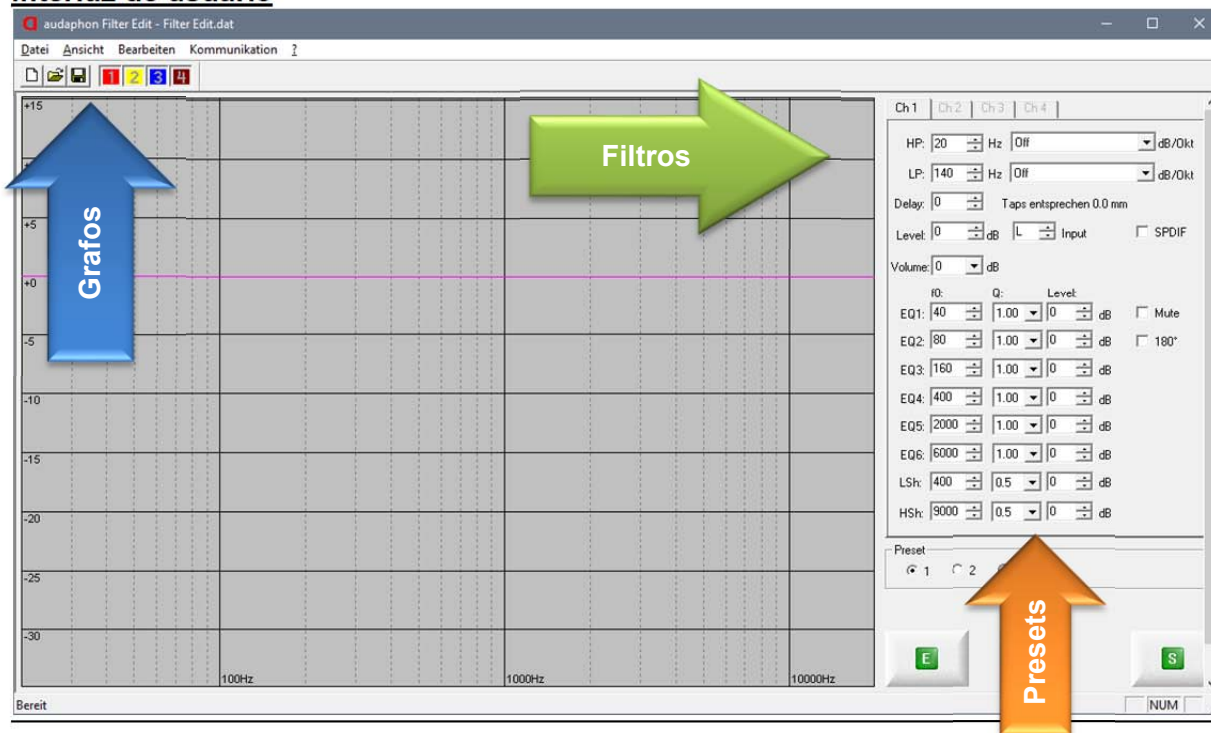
Interfaz de usuario

audaphon Filter Edit - Filter Edit.dat

Datei Ansicht Bearbeiten Kommunikation ?

1 2 3 4

+15
+5
+0
-5
-10
-15
-20
-25
-30

100Hz
1000Hz
10000Hz

Grafos

Filtros

Ch 1 | Ch 2 | Ch 3 | Ch 4

HP: 20 Hz Off dB/Okt
LP: 140 Hz Off dB/Okt
Delay: 0 Taps entsprechen 0.0 mm
Level: 0 dB L Input SPDIF
Volume: 0 dB

| | f0: | Q: | Level: | |
|---|---|---|---|---|
| EQ1: | 40 | 1.00 | 0 | dB |
| EQ2: | 80 | 1.00 | 0 | dB |
| EQ3: | 160 | 1.00 | 0 | dB |
| EQ4: | 400 | 1.00 | 0 | dB |
| EQ5: | 2000 | 1.00 | 0 | dB |
| EQ6: | 6000 | 1.00 | 0 | dB |
| LSh: | 400 | 0.5 | 0 | dB |
| HSh: | 9000 | 0.5 | 0 | dB |

Mute
180°

Preset
1 2

Presets

E
S

Bereit
NUM